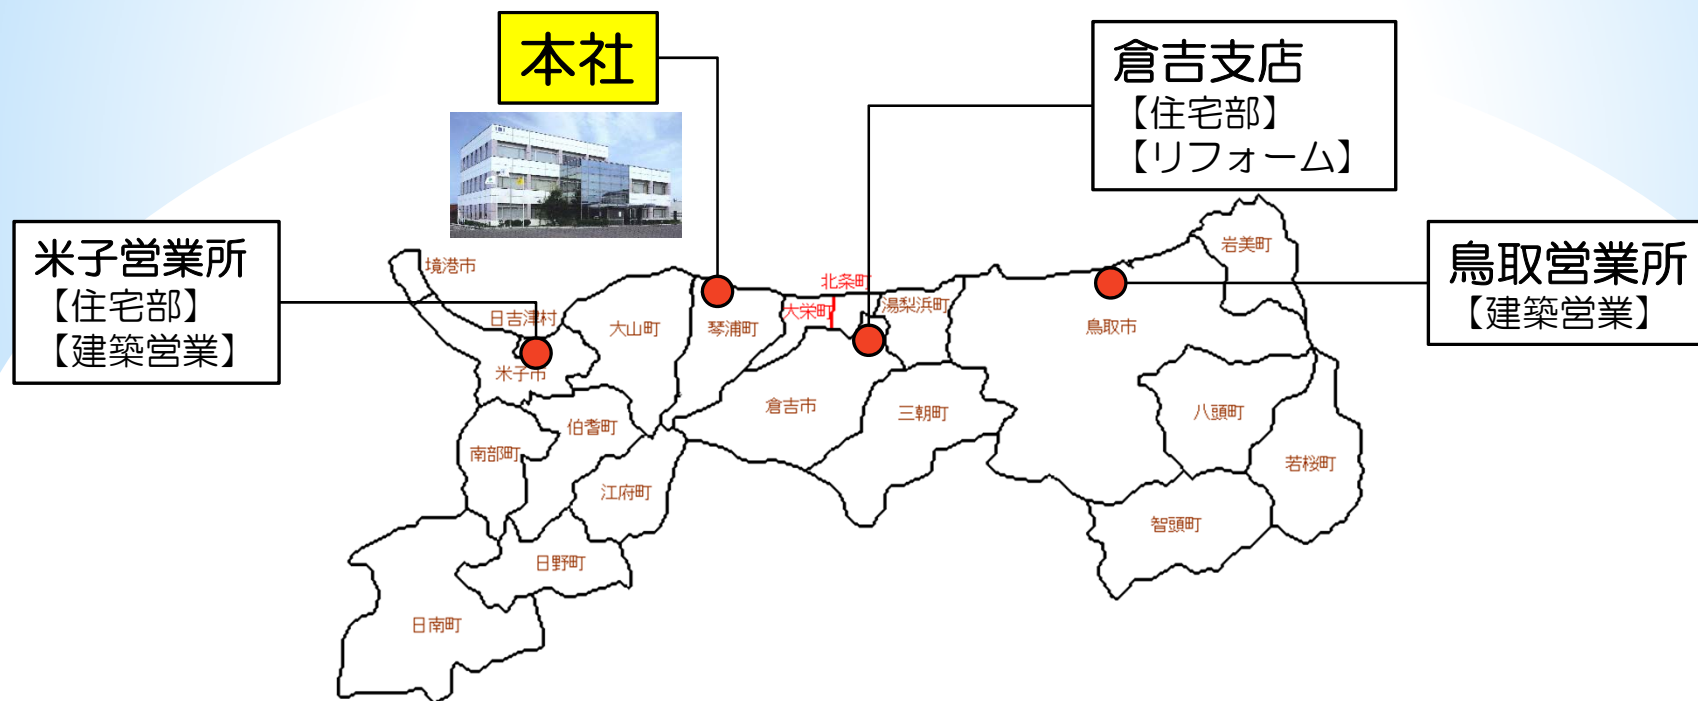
本社

倉吉支店
【住宅部】
【リフォーム】

米子営業所
【住宅部】
【建築営業】

鳥取営業所
【建築営業】

境港市
日吉津村
米子市
大山町
琴浦町
北条町
大栄町
湯梨浜町
岩美町
鳥取市
倉吉市
三朝町
伯耆町
南部町
江府町
八頭町
若桜町
智頭町
日野町
日南町